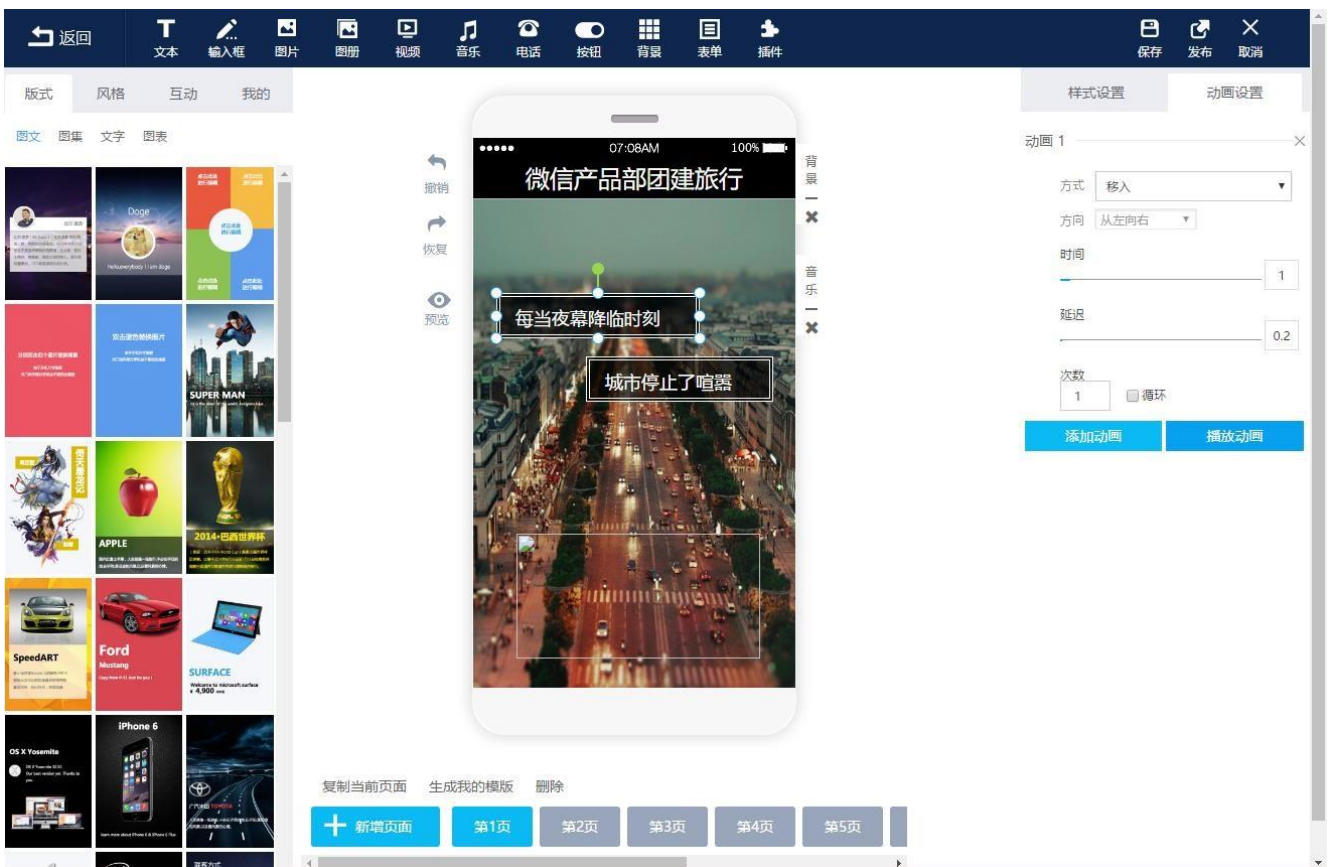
返回 文本 输入框 图片 图册 视频 音乐 电话 按钮 背景 表单 插件 保存 发布 取消

版式 风格 互动 我的

图文 图集 文字 图表

Doge

SUPER MAN

APPLE

2014·巴西世界杯

SpeedART

Ford
Mustang

SURFACE

iPhone 6

OS X Yosemite

撤销
恢复
预览

●●●●● 07:08AM 100%

微信产品部团建旅行

每当夜幕降临时刻

城市停止了喧嚣

背景

音乐

复制当前页面 生成我的模版 删除

新增页面 第1页 第2页 第3页 第4页 第5页

样式设置 动画设置

动画 1

方式 移入

方向 从左向右

时间 1

延迟 0.2

次数 1 循环

添加动画 播放动画